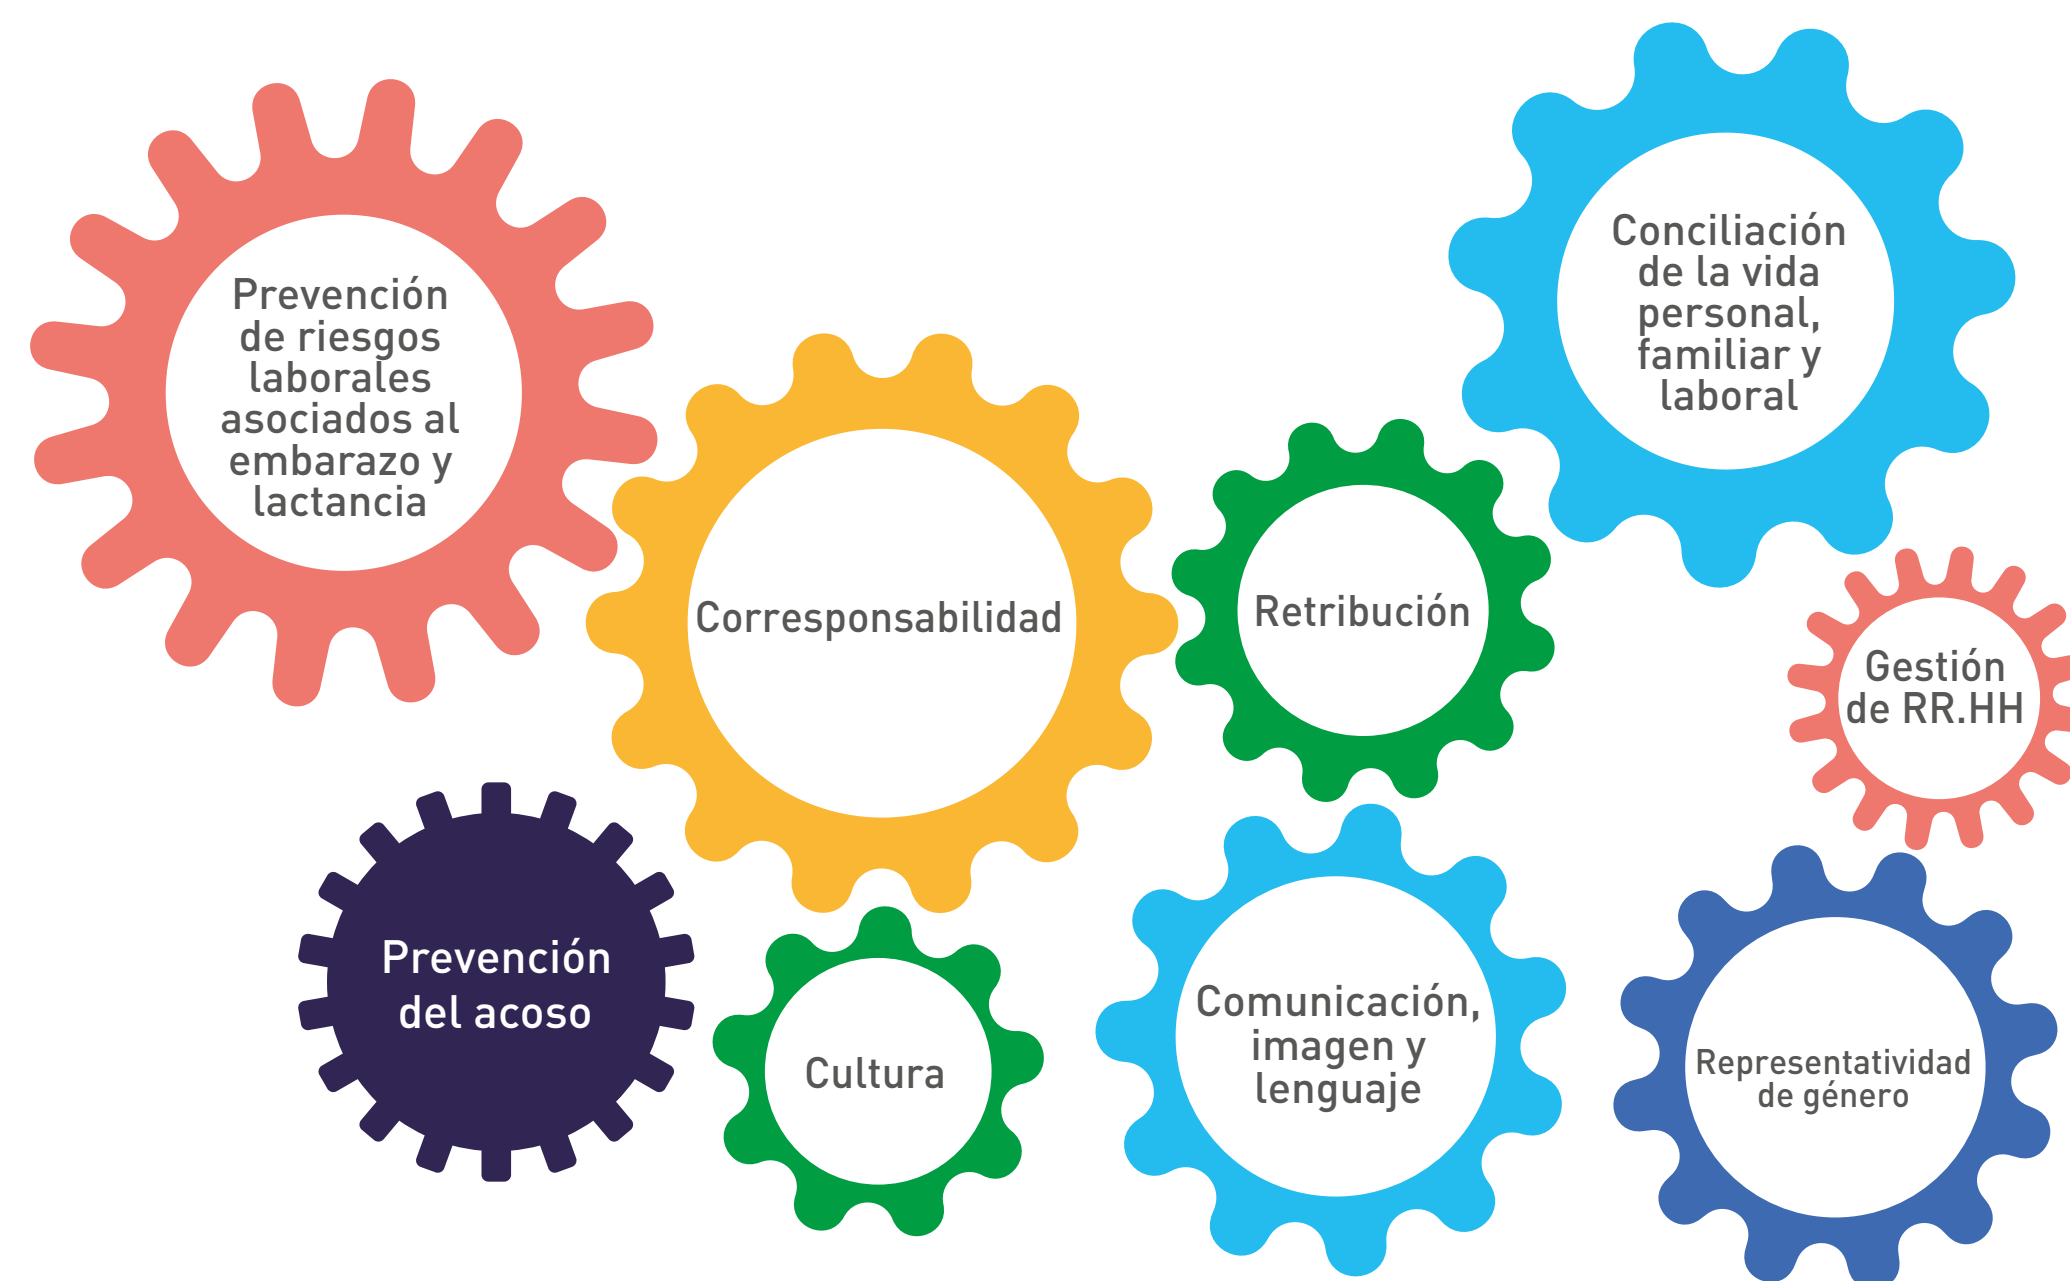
Prevención de riesgos laborales asociados al embarazo y lactancia

Corresponsabilidad

Retribución

Conciliación de la vida personal, familiar y laboral

Gestión de RR.HH

Prevención del acoso

Cultura

Comunicación, imagen y lenguaje

Representatividad de género